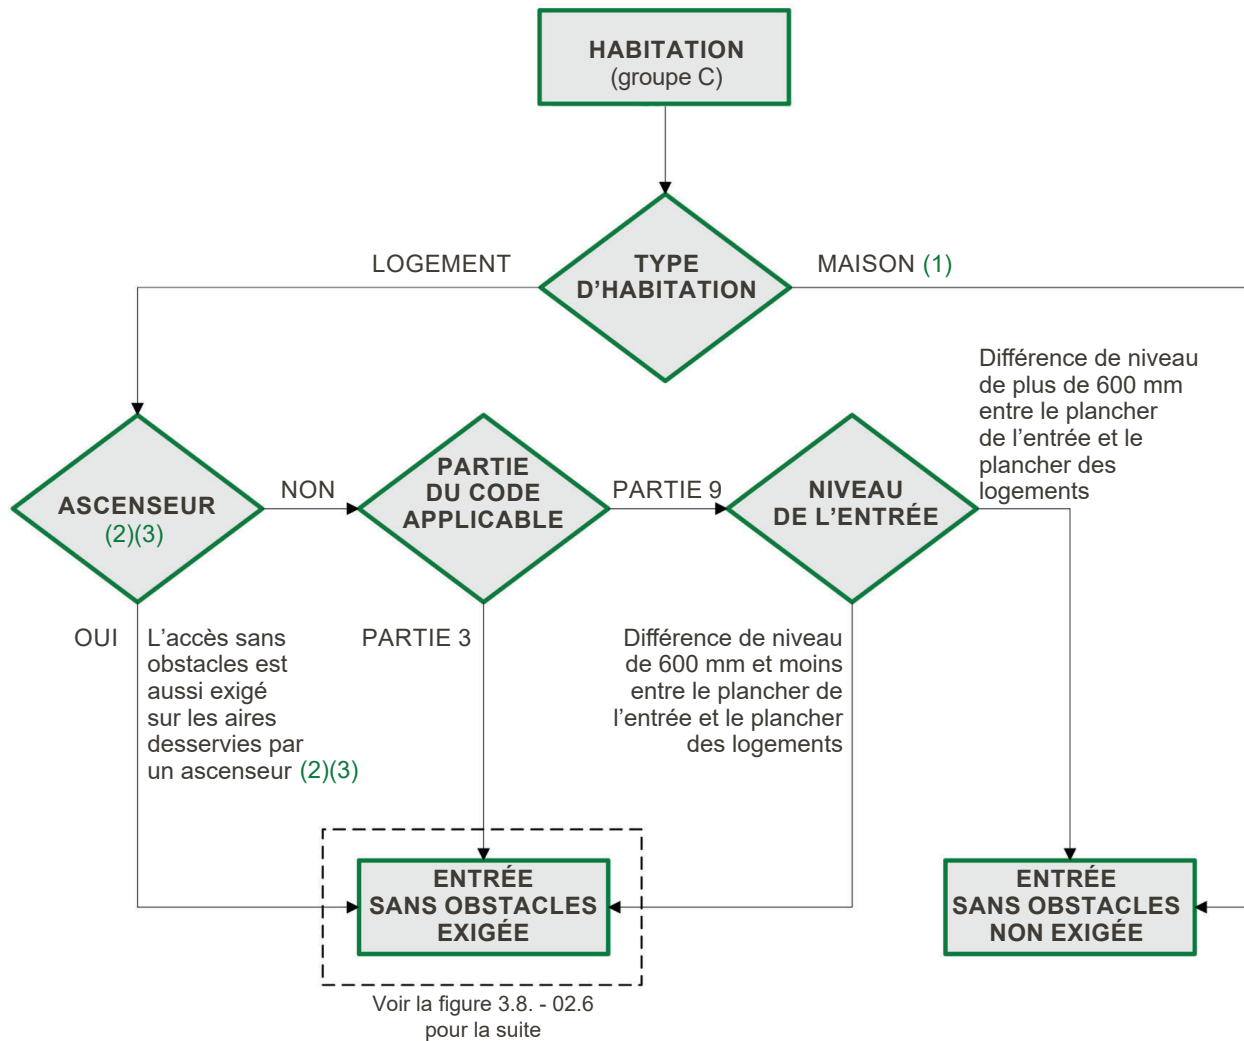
HABITATION
(groupe C)

LOGEMENT

TYPE D'HABITATION

MAISON (1)

Différence de niveau de plus de 600 mm entre le plancher de l'entrée et le plancher des logements

ASCENSEUR (2)(3)

NON

PARTIE DU CODE APPLICABLE

PARTIE 9

NIVEAU DE L'ENTRÉE

OUI

L'accès sans obstacles est aussi exigé sur les aires desservies par un ascenseur (2)(3)

PARTIE 3

Différence de niveau de 600 mm et moins entre le plancher de l'entrée et le plancher des logements

ENTRÉE SANS OBSTACLES EXIGÉE

ENTRÉE SANS OBSTACLES NON EXIGÉE

Voir la figure 3.8. - 02.6 pour la suite